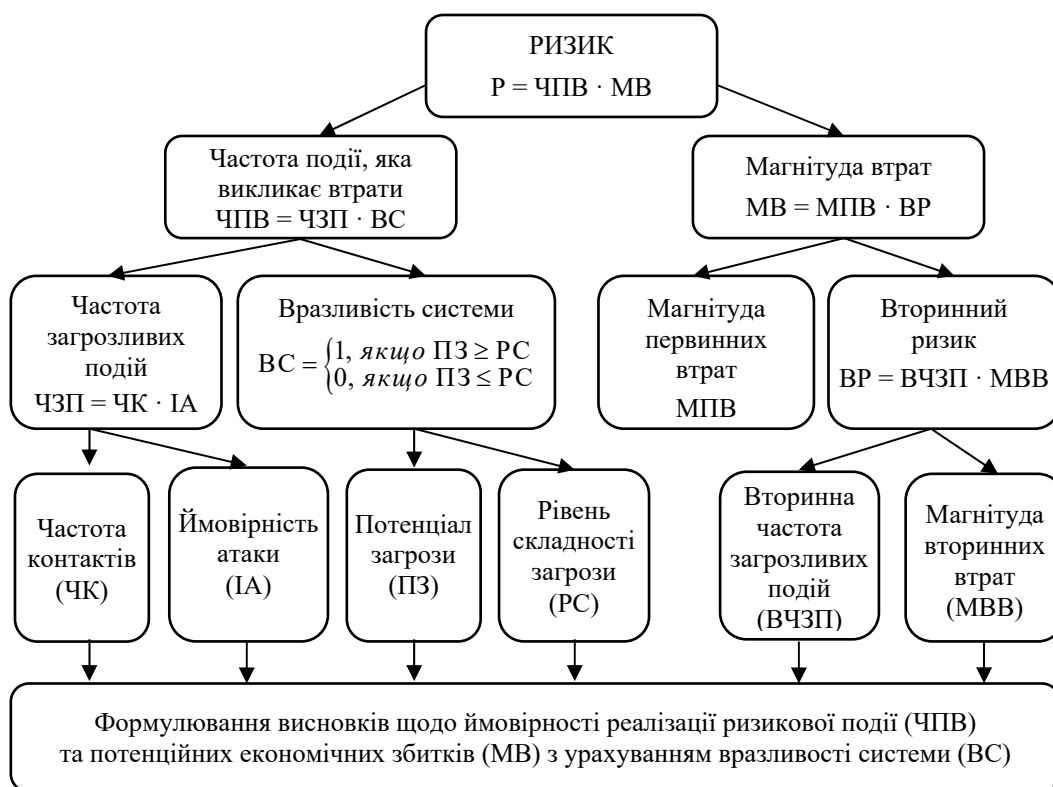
РИЗИК
Р = ЧПВ · МВ

Частота події, яка викликає втрати
ЧПВ = ЧЗП · ВС

Магнітуда втрат
МВ = МПВ · ВР

Частота загрозливих подій
ЧЗП = ЧК · ІА

Вразливість системи
$ВС = \begin{cases} 1, \text{якщо } ПЗ \geq РС \\ 0, \text{якщо } ПЗ \leq РС \end{cases}$

Магнітуда первинних втрат
МПВ

Вторинний ризик
ВР = ВЧЗП · МВВ

Частота контактів (ЧК)

Ймовірність атаки (ІА)

Потенціал загрози (ПЗ)

Рівень складності загрози (РС)

Вторинна частота загрозливих подій (ВЧЗП)

Магнітуда вторинних втрат (МВВ)

Формулювання висновків щодо ймовірності реалізації ризикової події (ЧПВ) та потенційних економічних збитків (МВ) з урахуванням вразливості системи (ВС)